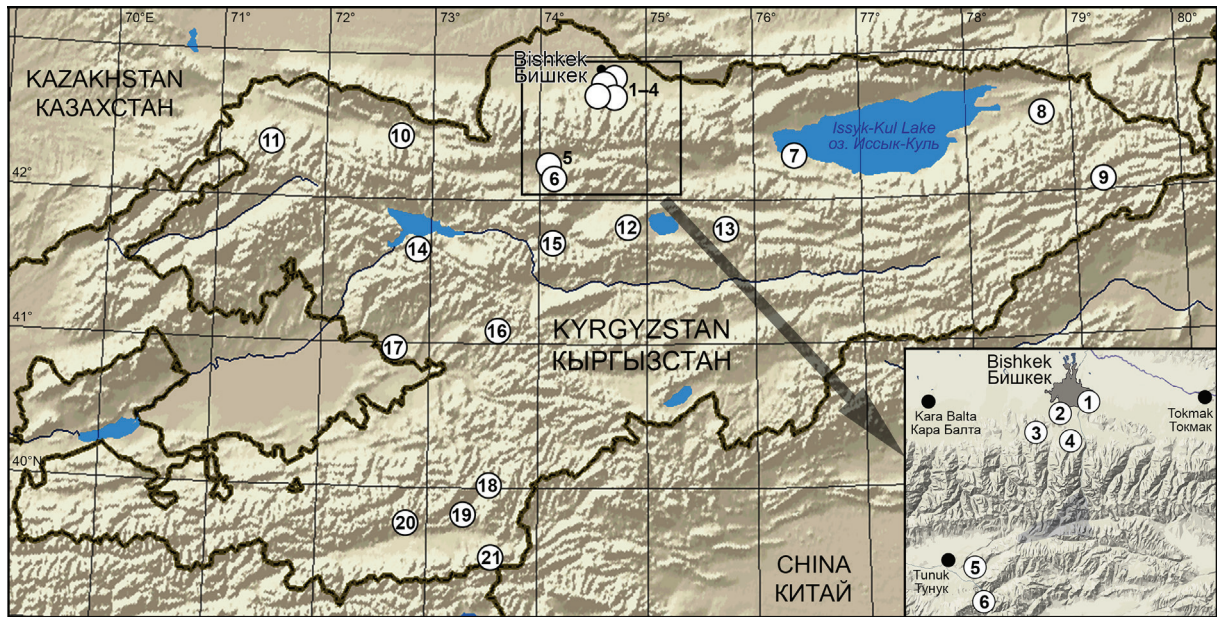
70°E 71° 72° 73° 74° 75° 76° 77° 78° 79° 80°

KAZAKHSTAN
КАЗАХСТАН

Bishkek
Бишкек

1–4

Issyk-Kul Lake
оз. Иссык-Куль

8

11

10

7

42°

5

6

9

12

13

14

15

41°

16

KYRGYZSTAN
КЫРГЫЗСТАН

17

40°N

18

20

19

21

CHINA
КИТАЙ

Bishkek
Бишкек

1

2

3

4

Kara Balta
Кара Балта

Tokmak
Токмак

Tunuk
Тунук

5

6